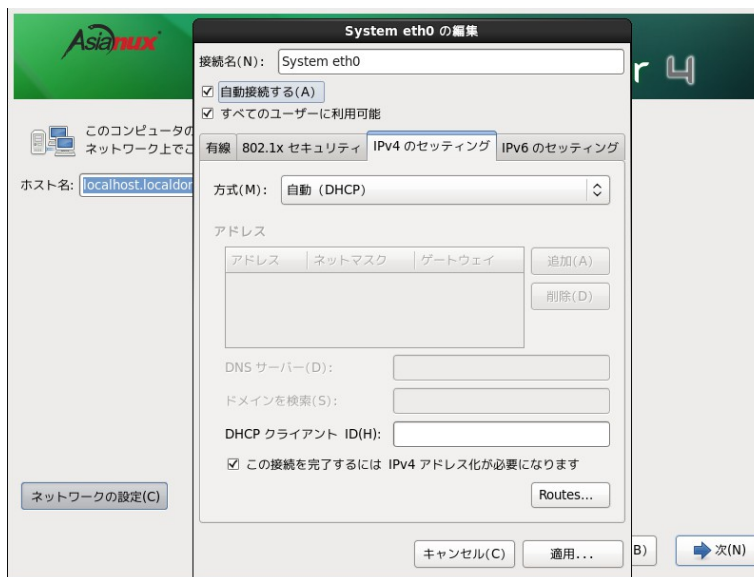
Asianux

r 4

このコンピュータの
ネットワーク上でこ

ホスト名: localhost.localdor

ネットワークの設定(C)

System eth0 の編集

接続名(N): System eth0

☑ 自動接続する(A)
☑ すべてのユーザーに利用可能

有線 | 802.1x セキュリティ | IPv4 のセッティング | IPv6 のセッティング

方式(M): 自動 (DHCP)

アドレス

| アドレス | ネットマスク | ゲートウェイ |
|---|---|---|
| | | |

追加(A)
削除(D)

DNS サーバー(D):

ドメインを検索(S):

DHCP クライアント ID(H):

☑ この接続を完了するには IPv4 アドレス化が必要になります

Routes...

キャンセル(C)
適用...

B)
次(N)